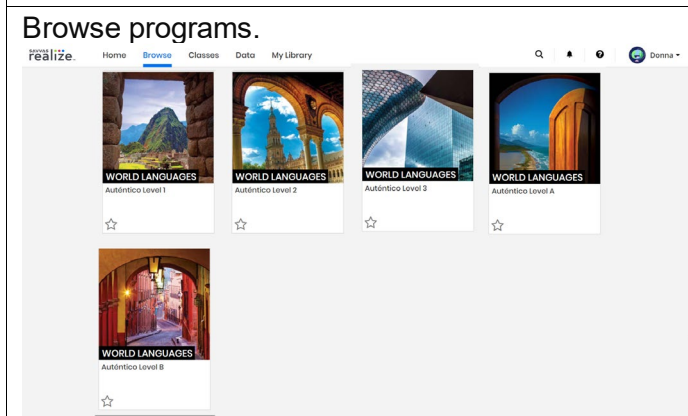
Browse programs.

SAVVAS realize.

Home Browse Classes Data My Library

Donna

WORLD LANGUAGES
Auténtico Level 1

WORLD LANGUAGES
Auténtico Level 2

WORLD LANGUAGES
Auténtico Level 3

WORLD LANGUAGES
Auténtico Level A

WORLD LANGUAGES
Auténtico Level B